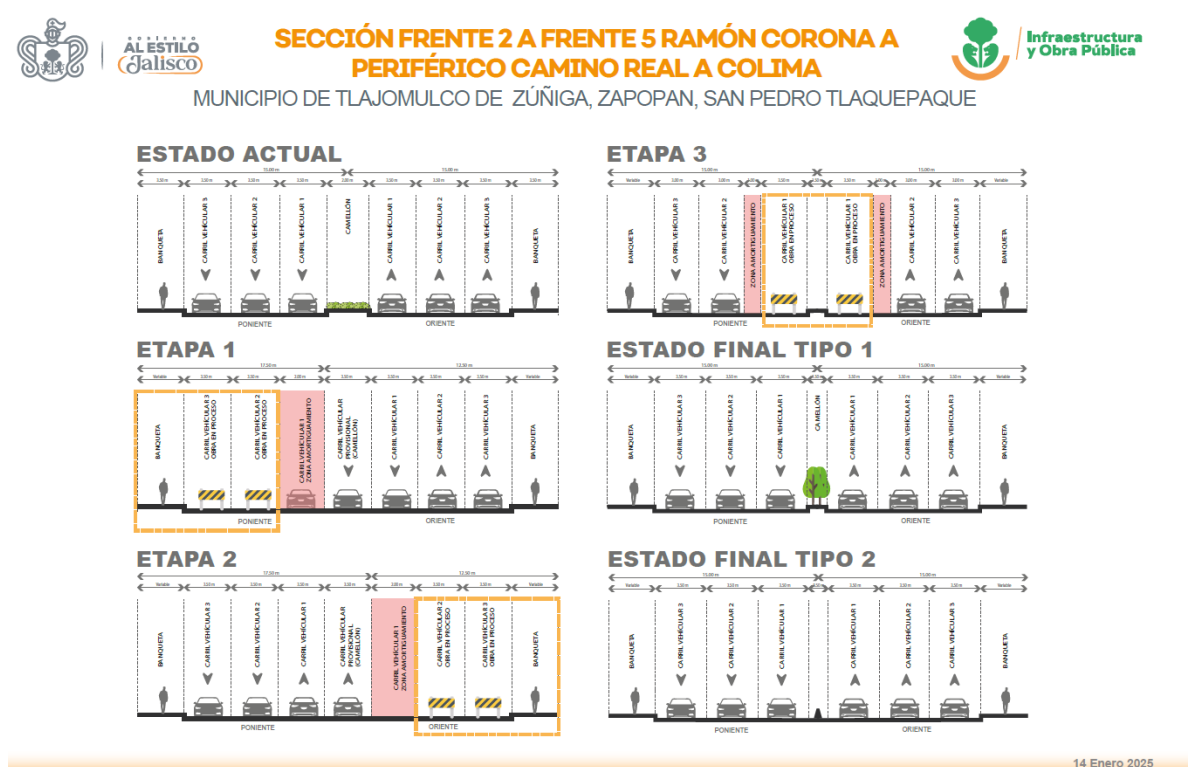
AL ESTILO Jalisco

SECCIÓN FRENTE 2 A FRENTE 5 RAMÓN CORONA A PERIFÉRICO CAMINO REAL A COLIMA

Infraestructura y Obra Pública

MUNICIPIO DE TLAJOMULCO DE ZÚÑIGA, ZAPOPAN, SAN PEDRO TLAQUEPAQUE

ESTADO ACTUAL

BANQUETA
CARRIL VEHICULAR 3
CARRIL VEHICULAR 2
CARRIL VEHICULAR 1
CAMELLÓN
CARRIL VEHICULAR 1
CARRIL VEHICULAR 2
CARRIL VEHICULAR 3
BANQUETA
PONIENTE
ORIENTE

ETAPA 3

BANQUETA
CARRIL VEHICULAR 3
CARRIL VEHICULAR 2
ZONA AMORTIGUAMIENTO
CARRIL VEHICULAR 1 OBRA EN PROCESO
CARRIL VEHICULAR 1 OBRA EN PROCESO
ZONA AMORTIGUAMIENTO
CARRIL VEHICULAR 2
CARRIL VEHICULAR 3
BANQUETA
PONIENTE
ORIENTE

ETAPA 1

BANQUETA
CARRIL VEHICULAR 3 OBRA EN PROCESO
CARRIL VEHICULAR 2 OBRA EN PROCESO
CARRIL VEHICULAR 1 ZONA AMORTIGUAMIENTO
CARRIL VEHICULAR PROVISIONAL (CAMELLÓN)
CARRIL VEHICULAR 1
CARRIL VEHICULAR 2
CARRIL VEHICULAR 3
BANQUETA
PONIENTE
ORIENTE

ESTADO FINAL TIPO 1

BANQUETA
CARRIL VEHICULAR 3
CARRIL VEHICULAR 2
CARRIL VEHICULAR 1
CAMELLÓN
CARRIL VEHICULAR 1
CARRIL VEHICULAR 2
CARRIL VEHICULAR 3
BANQUETA
PONIENTE
ORIENTE

ETAPA 2

BANQUETA
CARRIL VEHICULAR 3
CARRIL VEHICULAR 2
CARRIL VEHICULAR 1
CARRIL VEHICULAR PROVISIONAL (CAMELLÓN)
CARRIL VEHICULAR 1 ZONA AMORTIGUAMIENTO
CARRIL VEHICULAR 2 OBRA EN PROCESO
CARRIL VEHICULAR 3 OBRA EN PROCESO
BANQUETA
PONIENTE
ORIENTE

ESTADO FINAL TIPO 2

BANQUETA
CARRIL VEHICULAR 3
CARRIL VEHICULAR 2
CARRIL VEHICULAR 1
CARRIL VEHICULAR 1
CARRIL VEHICULAR 2
CARRIL VEHICULAR 3
BANQUETA
PONIENTE
ORIENTE

14 Enero 2025